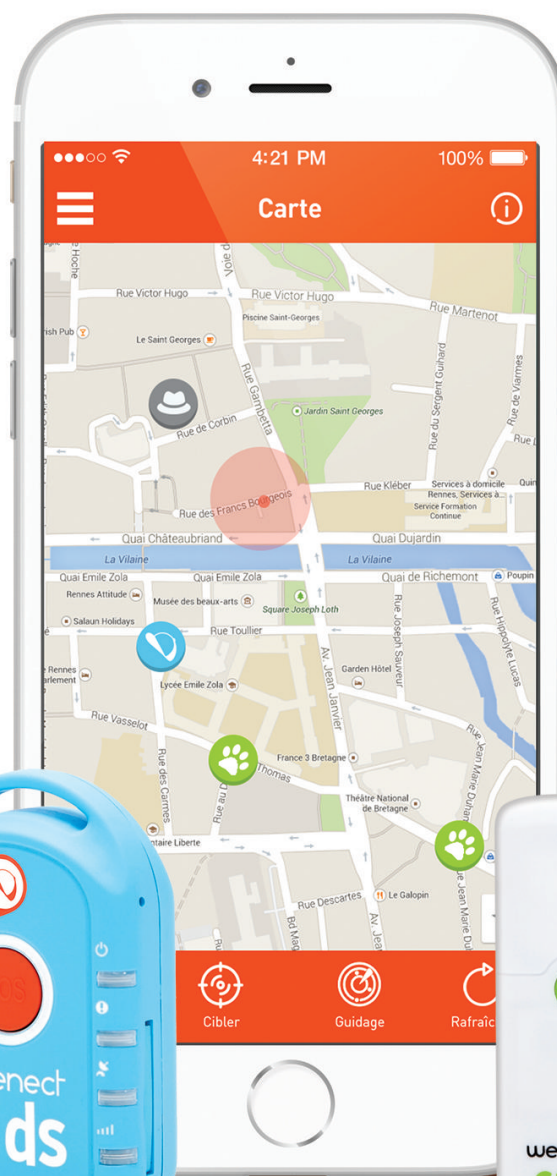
4:21 PM
100%
Carte
Rue Victor Hugo
Rue Victor Hugo
Rue Martenot
Piscine Saint-Georges
Irish Pub
Le Saint Georges
Rue Gambetta
Rue de Corbin
Jardin Saint Georges
Rue du Sergent Guihard
Rue de Viarmes
Rue Kléber
Services à domicile Rennes, Services à...
Service Formation Continue
Rue des Francs Bourgeois
Quai Châteaubriand
Quai Dujardin
La Vilaine
La Vilaine
Quai Emile Zola
Quai Emile Zola
Quai de Richemont
Poupin
Rennes Attitude
Musée des beaux-arts
Square Joseph Loth
Salaun Holidays
Rue Toullier
Rue Joseph Sauveur
Rue Hippolyte Lucas
Rennes Parlement
Garden Hôtel
Lycée Emile Zola
Av. Jean Janvier
Rue Vasselot
Rue des Carmes
France 3 Bretagne
Thomas
Rue Jean Marie Duhamel
Théâtre National de Bretagne
taire Liberte
Rue Descartes
Le Galopin
Bd Mag
Av. Jea
Cibler
Guidage
Rafraîc
enect
ds
we